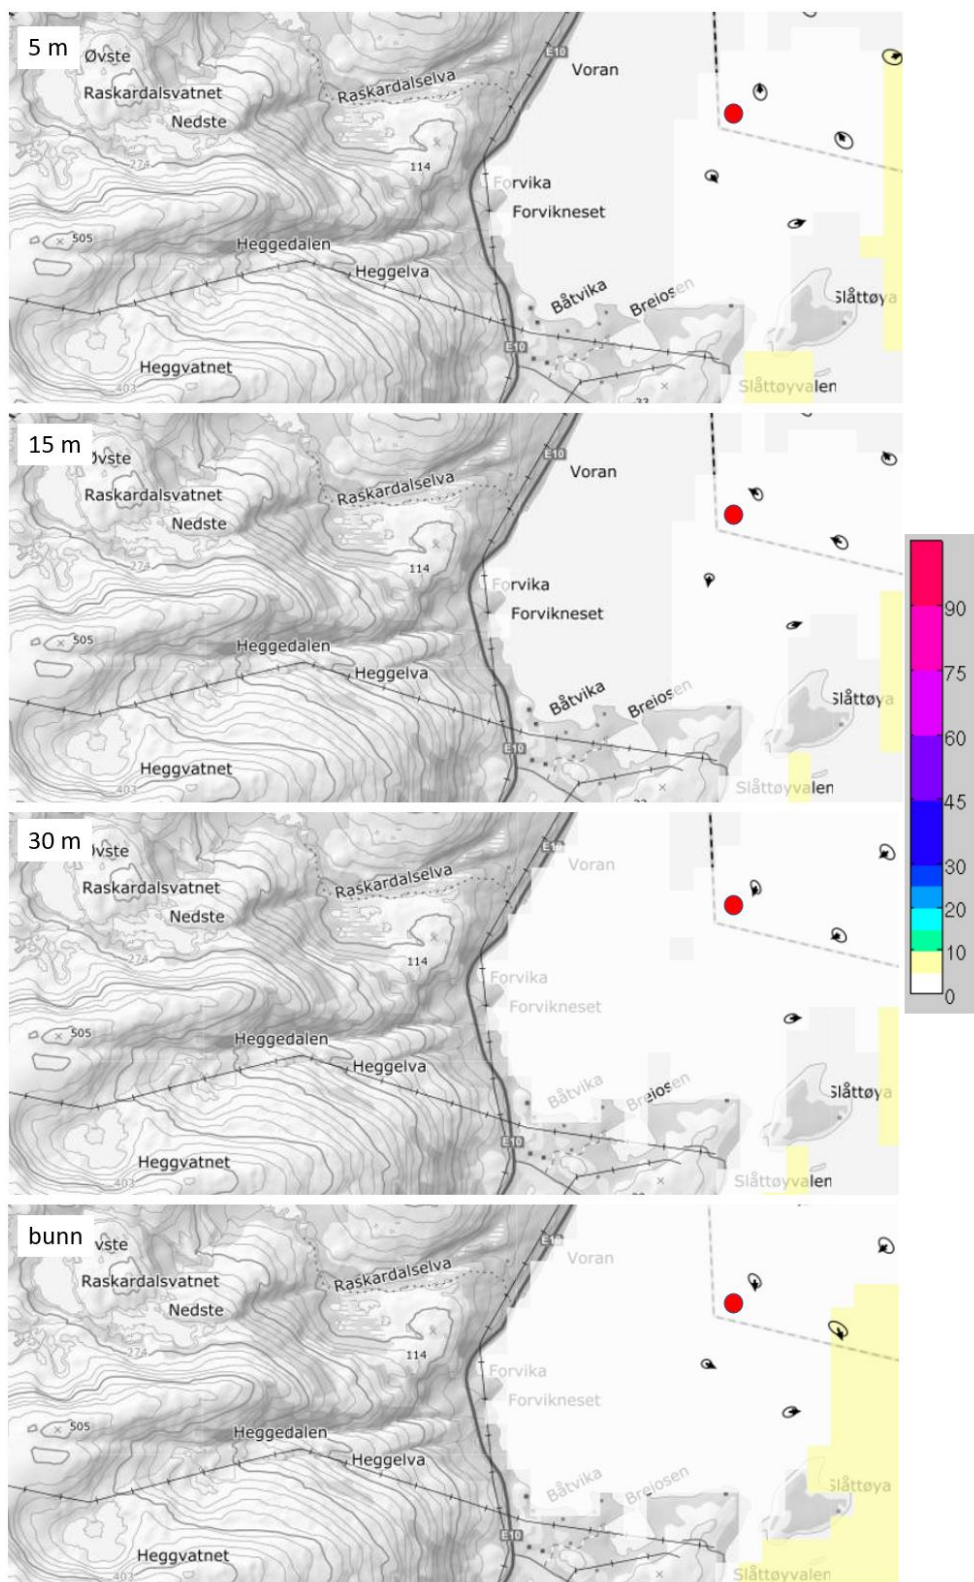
5 m
Øvste
Raskardalsvatnet
Nedste
Raskardalselva
Voran
E10
274
114
Forvika
Forvikneset
505
Heggedalen
Heggelva
Båtvika
Breiosen
Slåttøya
E10
Heggvatnet
403
Slåttøyvalen
33

15 m
Øvste
Raskardalsvatnet
Nedste
Raskardalselva
Voran
E10
274
114
Forvika
Forvikneset
505
Heggedalen
Heggelva
Båtvika
Breiosen
Slåttøya
E10
Heggvatnet
403
Slåttøyvalen
33

90
75
60
45
30
20
10
0

30 m
Øvste
Raskardalsvatnet
Nedste
Raskardalselva
Voran
E10
274
114
Forvika
Forvikneset
505
Heggedalen
Heggelva
Båtvika
Breiosen
Slåttøya
E10
Heggvatnet
403
Slåttøyvalen

bunn
Øvste
Raskardalsvatnet
Nedste
Raskardalselva
Voran
E10
274
114
Forvika
Forvikneset
505
Heggedalen
Heggelva
Båtvika
Breiosen
Slåttøya
E10
Heggvatnet
403
Slåttøyvalen